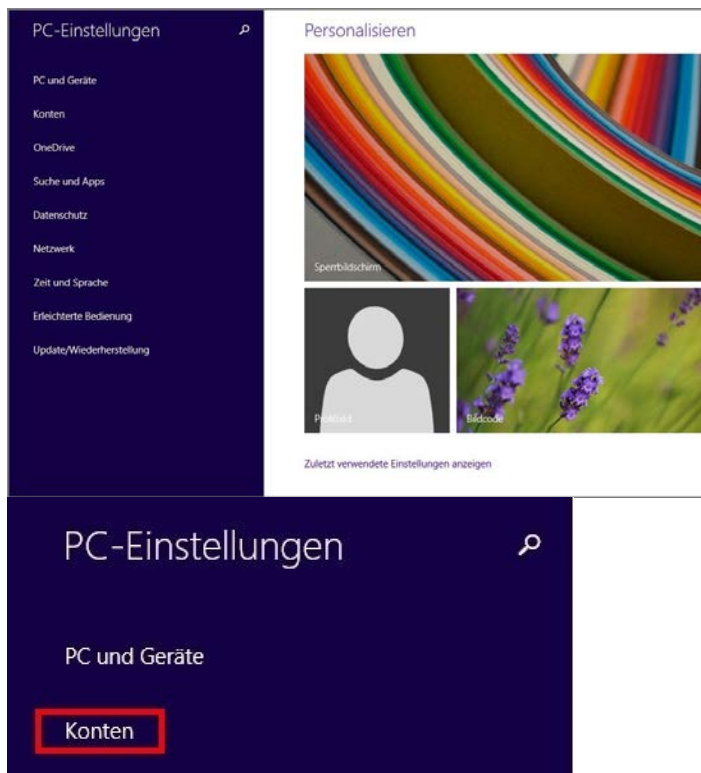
PC-Einstellungen

PC und Geräte
Konten
OneDrive
Suche und Apps
Datenschutz
Netzwerk
Zeit und Sprache
Erleichterte Bedienung
Update/Wiederherstellung

Personalisieren

Sperrbildschirm

Profilbild

Bildcode

Zuletzt verwendete Einstellungen anzeigen

PC-Einstellungen

PC und Geräte

Konten